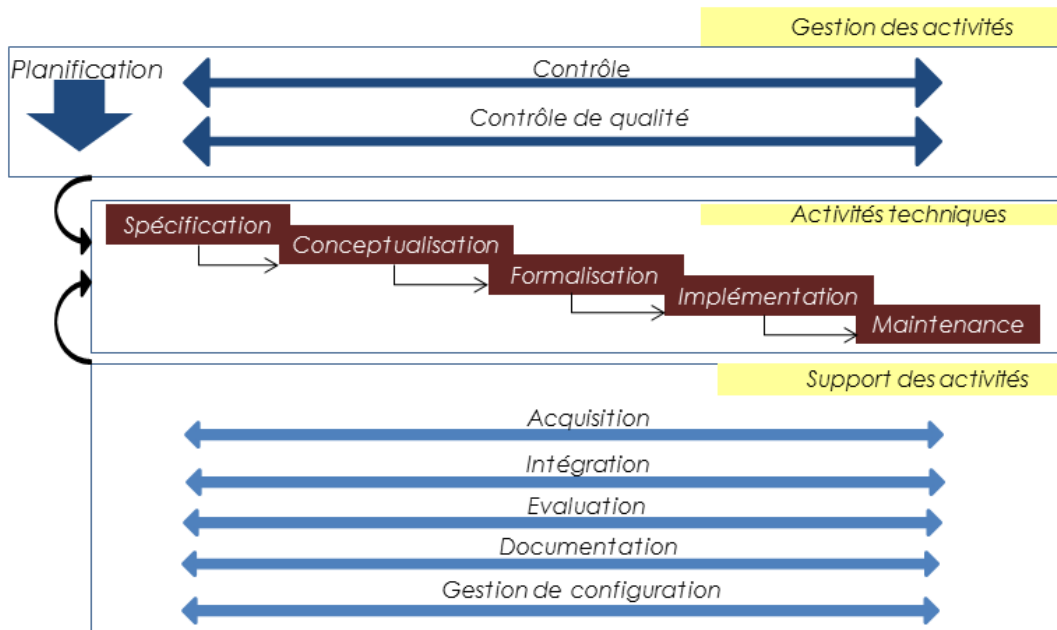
Gestion des activités

Planification

Contrôle

Contrôle de qualité

Activités techniques

Spécification

Conceptualisation

Formalisation

Implémentation

Maintenance

Support des activités

Acquisition

Intégration

Evaluation

Documentation

Gestion de configuration